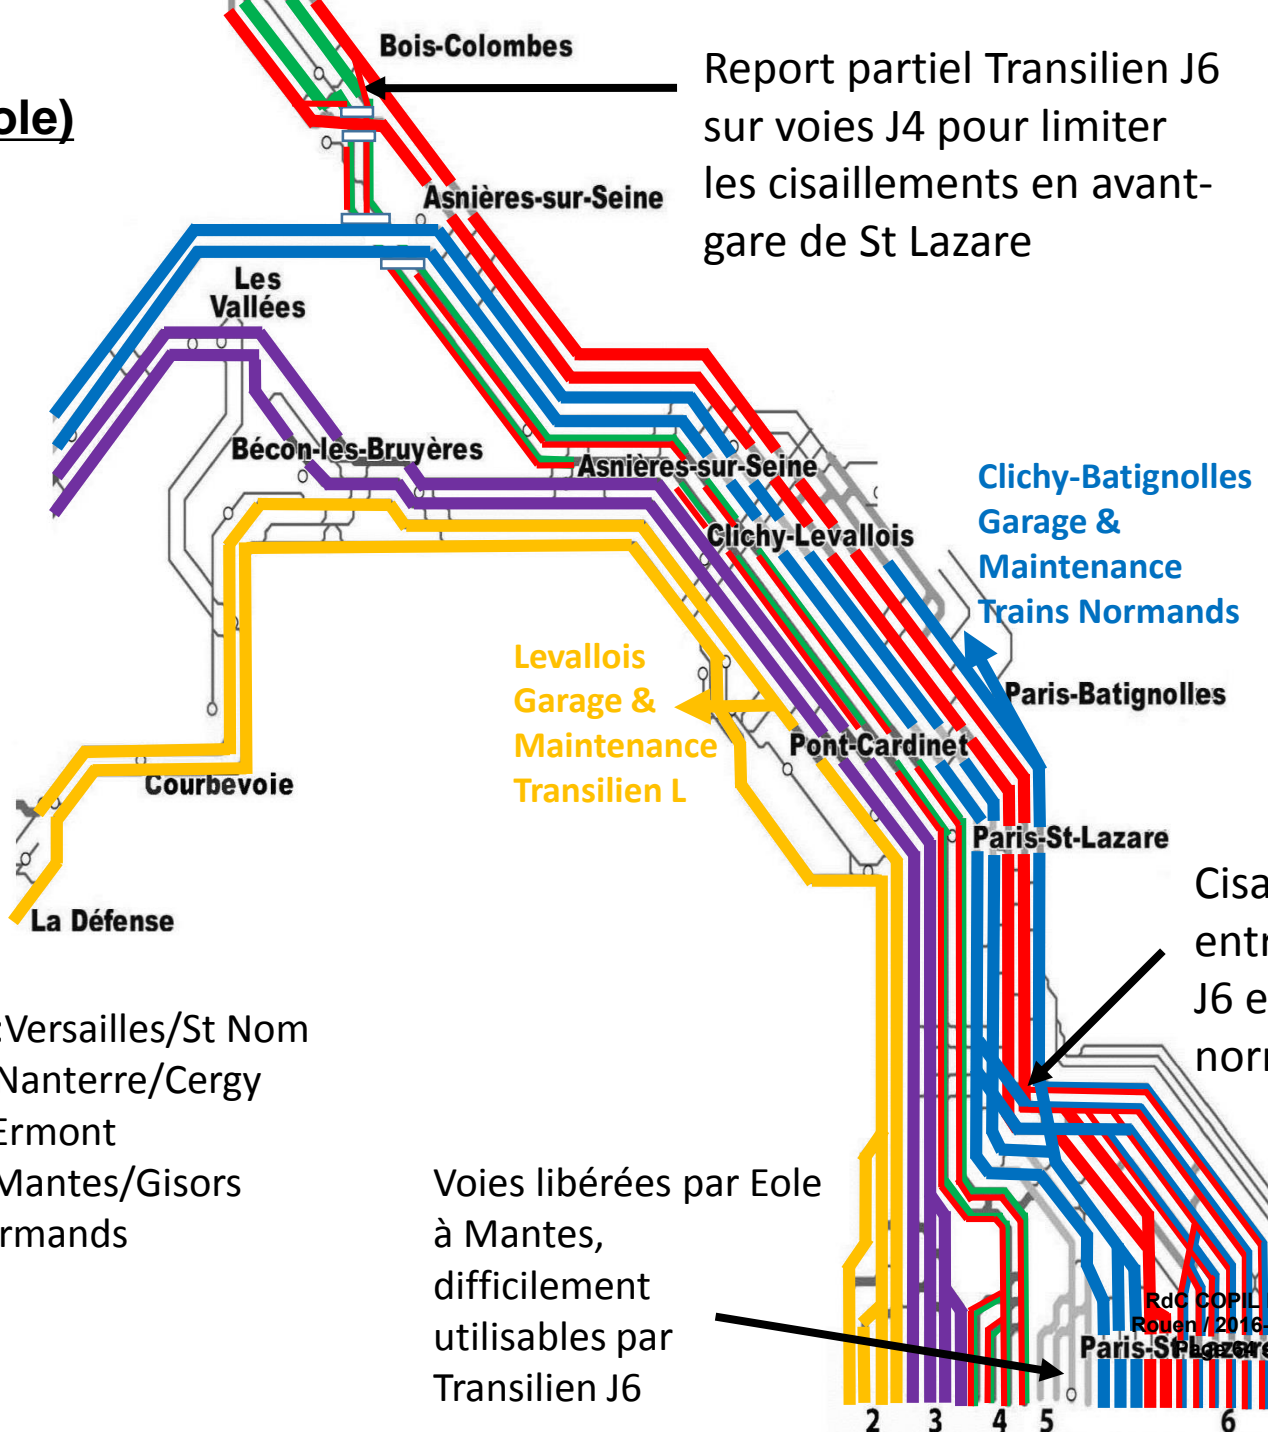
ole)

Bois-Colombes

Report partiel Transilien J6 sur voies J4 pour limiter les cisaillements en avant-gare de St Lazare

Asnières-sur-Seine

Les Vallées

Bécon-les-Bruyères

Asnières-sur-Seine

Clichy-Levallois

Clichy-Batignolles Garage & Maintenance Trains Normands

Paris-Batignolles

Levallois Garage & Maintenance Transilien L

Pont-Cardinet

Courbevoie

Paris-St-Lazare

La Défense

Cisa
entr
J6 e
norr

Versailles/St Nom
Nanterre/Cergy
Ermont
Mantes/Gisors
rmands

Voies libérées par Eole à Mantes, difficilement utilisables par Transilien J6

RdC COPIL
Rouen / 2016-
Paris-St-Lazare
Page 4

2 3 4 5 6